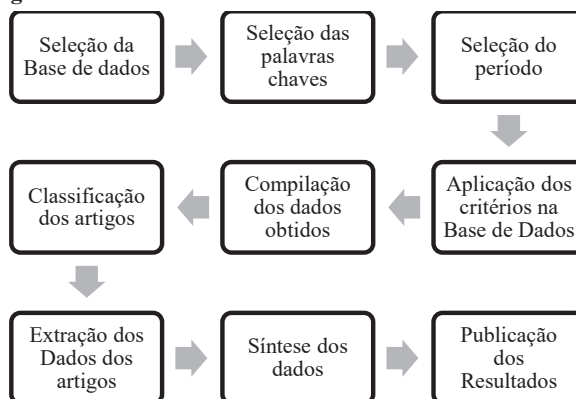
Seleção da Base de dados

Seleção das palavras chaves

Seleção do período

Aplicação dos critérios na Base de Dados

Compilação dos dados obtidos

Classificação dos artigos

Extração dos Dados dos artigos

Síntese dos dados

Publicação dos Resultados